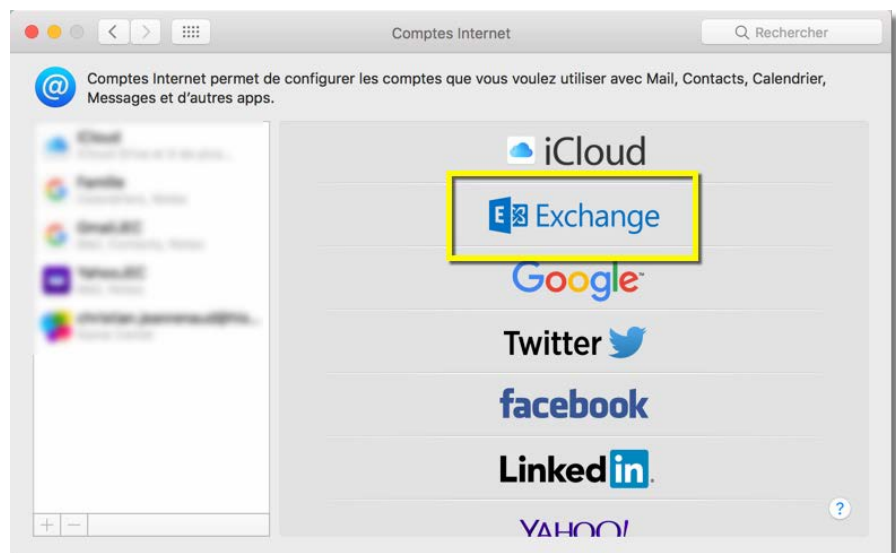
Comptes Internet

Rechercher

Comptes Internet permet de configurer les comptes que vous voulez utiliser avec Mail, Contacts, Calendrier, Messages et d'autres apps.

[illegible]
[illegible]
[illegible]
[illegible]
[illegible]

iCloud

Exchange

Google

Twitter

facebook

LinkedIn

YAHOO!

+ −

?